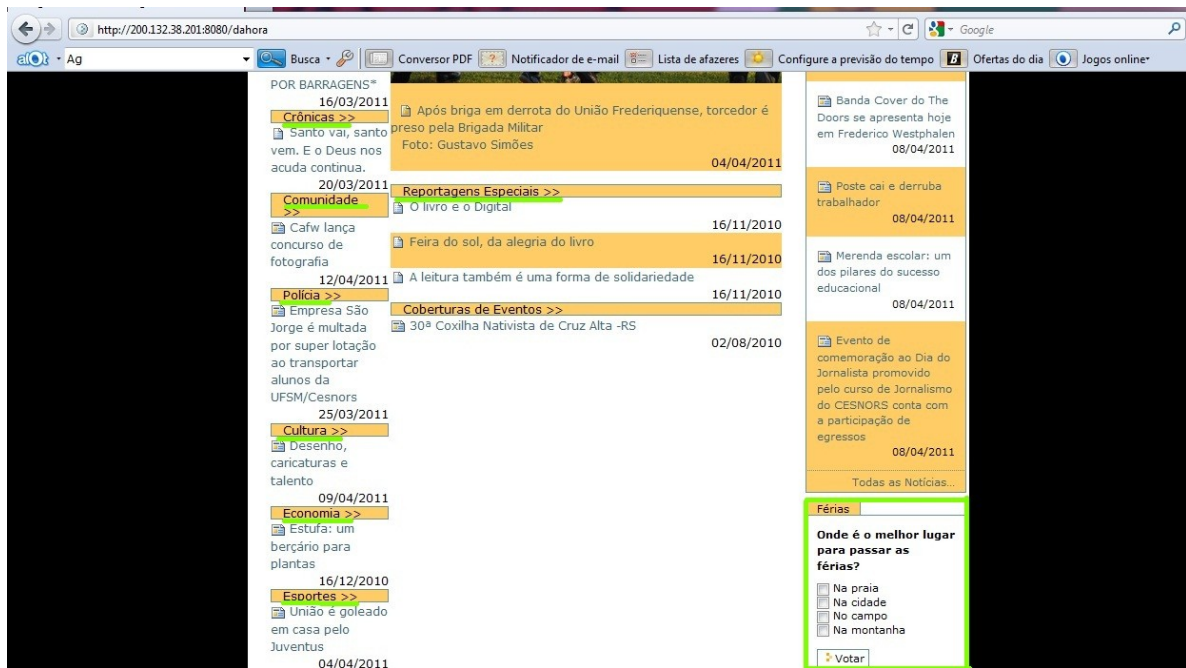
http://200.132.38.201:8080/dahora

Google

alOt · Ag

Busca · Conversor PDF Notificador de e-mail Lista de afazeres Configure a previsão do tempo Ofertas do dia Jogos online

POR BARRAGENS*
16/03/2011
Crônicas >>
Santo vai, santo vem. E o Deus nos acuda continua.
20/03/2011
Comunidade >>
Cafw lança concurso de fotografia
12/04/2011
Polícia >>
Empresa São Jorge é multada por super lotação ao transportar alunos da UFSM/Cesnors
25/03/2011
Cultura >>
Desenho, caricaturas e talento
09/04/2011
Economia >>
Estufa: um berçário para plantas
16/12/2010
Esportes >>
União é goleado em casa pelo Juventus
04/04/2011

Após briga em derrota do União Frederiquense, torcedor é preso pela Brigada Militar
Foto: Gustavo Simões
04/04/2011
Reportagens Especiais >>
O livro e o Digital
16/11/2010
Feira do sol, da alegria do livro
16/11/2010
A leitura também é uma forma de solidariedade
16/11/2010
Coberturas de Eventos >>
30ª Coxilha Nativista de Cruz Alta -RS
02/08/2010

Banda Cover do The Doors se apresenta hoje em Frederico Westphalen
08/04/2011
Poste cai e derruba trabalhador
08/04/2011
Merenda escolar: um dos pilares do sucesso educacional
08/04/2011
Evento de comemoração ao Dia do Jornalista promovido pelo curso de Jornalismo do CESNORS conta com a participação de egressos
08/04/2011
Todas as Notícias...

Férias
Onde é o melhor lugar para passar as férias?
Na praia
Na cidade
No campo
Na montanha
Votar